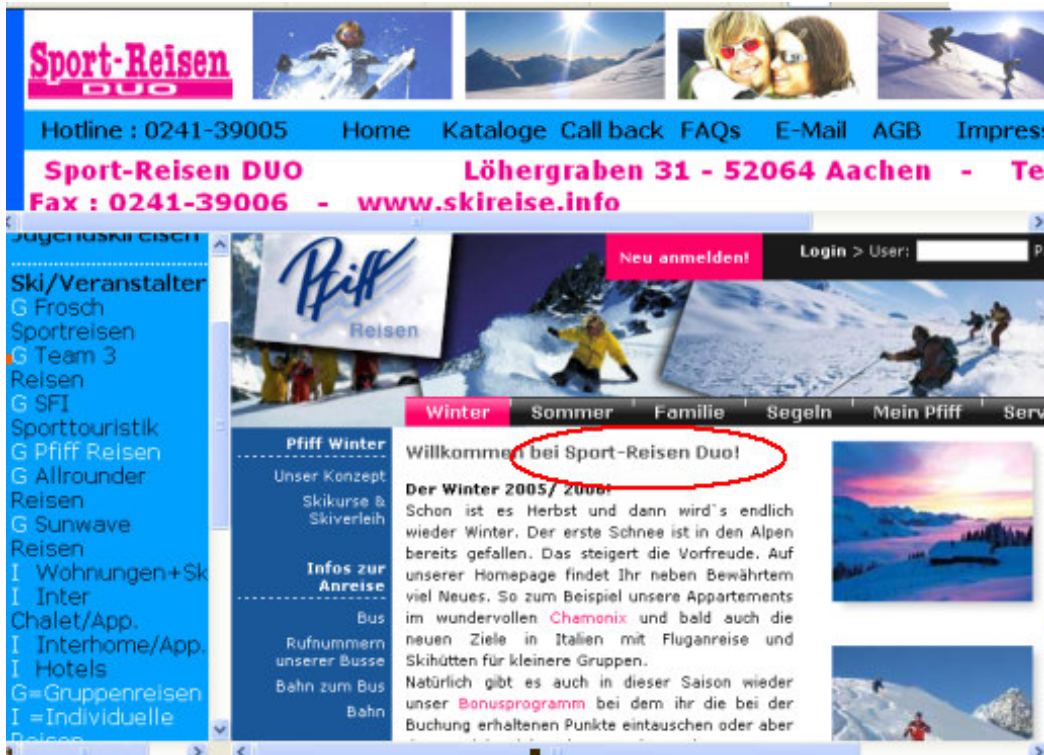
Sport-Reisen DUO

Hotline : 0241-39005 Home Kataloge Call back FAQs E-Mail AGB Impress

Sport-Reisen DUO Löhergraben 31 - 52064 Aachen - Te

Fax : 0241-39006 - www.skireise.info

Jugendskireisen

Ski/Veranstalter

G Frosch Sportreisen

G Team 3 Reisen

G SFI Sporttouristik

G Pfiff Reisen

G Allrounder Reisen

G Sunwave Reisen

I Wohnungen+Sk

I Inter Chalet/App.

I Interhome/App.

I Hotels

G=Gruppenreisen

I =Individuelle Reisen

Pfiff Reisen

Neu anmelden!

Login > User:

Winter Sommer Familie Segeln Mein Pfiff Serv

Pfiff Winter

Unser Konzept

Skikurse & Skiverleih

Infos zur Anreise

Bus

Rufnummern unserer Busse

Bahn zum Bus

Bahn

Willkommen bei Sport-Reisen Duo!

Der Winter 2005/ 2006!

Schon ist es Herbst und dann wird`s endlich wieder Winter. Der erste Schnee ist in den Alpen bereits gefallen. Das steigert die Vorfreude. Auf unserer Homepage findet Ihr neben Bewährtem viel Neues. So zum Beispiel unsere Appartements im wundervollen Chamonix und bald auch die neuen Ziele in Italien mit Fluganreise und Skihütten für kleinere Gruppen.

Natürlich gibt es auch in dieser Saison wieder unser Bonusprogramm bei dem ihr die bei der Buchung erhaltenen Punkte eintauschen oder aber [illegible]